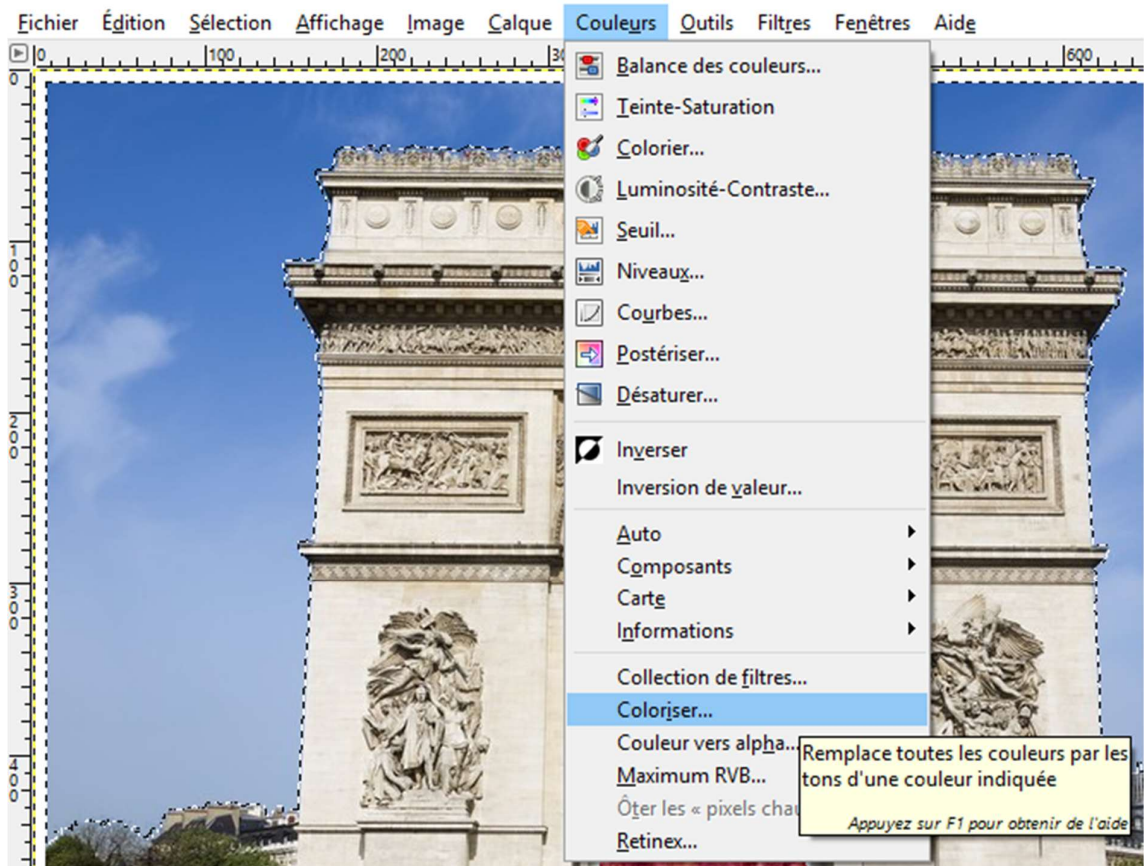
Fichier Édition Sélection Affichage Image Calque Couleurs Outils Filtres Fenêtres Aide

0 100 200 30 600

100 200 300 400

Balance des couleurs...
Teinte-Saturation
Colorier...
Luminosité-Contraste...
Seuil...
Niveaux...
Courbes...
Postériser...
Désaturer...
Inverser
Inversion de valeur...
Auto
Composants
Carte
Informations
Collection de filtres...
Coloriser...
Couleur vers alpha...
Maximum RVB...
Ôter les « pixels chau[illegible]
Retinex...

Remplace toutes les couleurs par les tons d'une couleur indiquée

Appuyez sur F1 pour obtenir de l'aide